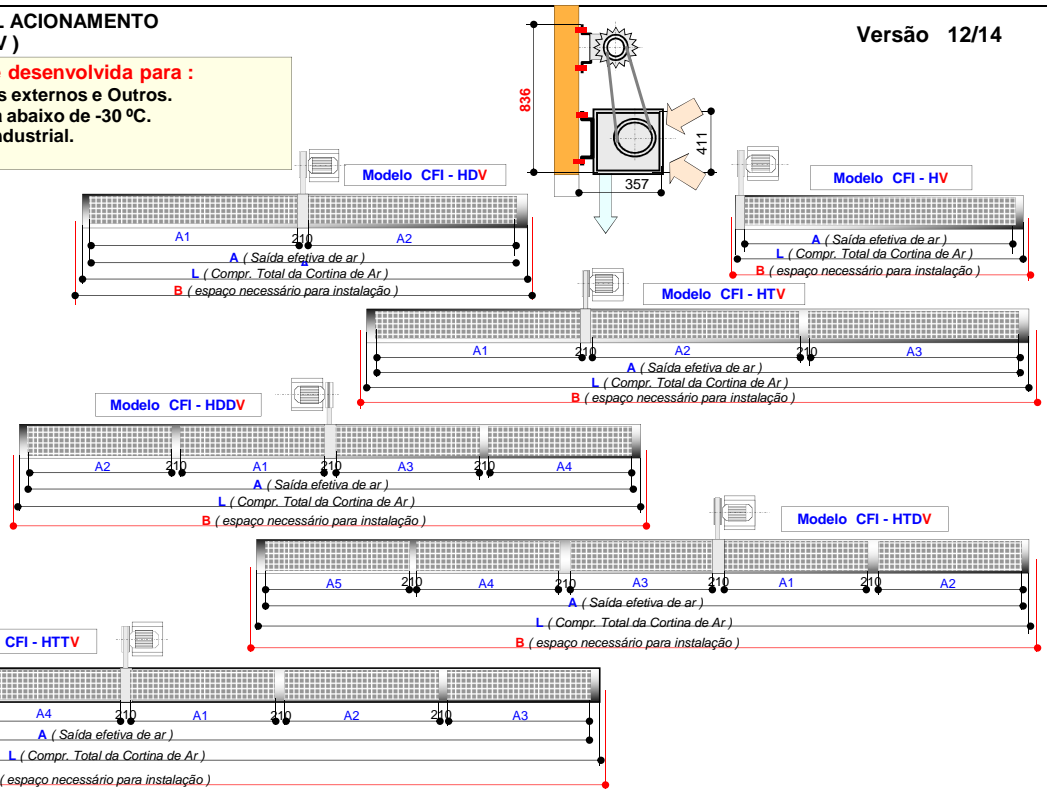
L ACIONAMENTO
V )

Versão 12/14

desenvolvida para :
s externos e Outros.
abaixo de -30 ºC.
ndustrial.

836
411
357

Modelo CFI - HDV
A1 210 A2
A ( Saída efetiva de ar )
L ( Compr. Total da Cortina de Ar )
B ( espaço necessário para instalação )

Modelo CFI - HV
A ( Saída efetiva de ar )
L ( Compr. Total da Cortina de Ar )
B ( espaço necessário para instalação )

Modelo CFI - HTV
A1 210 A2 210 A3
A ( Saída efetiva de ar )
L ( Compr. Total da Cortina de Ar )
B ( espaço necessário para instalação )

Modelo CFI - HDDV
A2 210 A1 210 A3 210 A4
A ( Saída efetiva de ar )
L ( Compr. Total da Cortina de Ar )
B ( espaço necessário para instalação )

Modelo CFI - HTDV
A5 210 A4 210 A3 210 A1 210 A2
A ( Saída efetiva de ar )
L ( Compr. Total da Cortina de Ar )
B ( espaço necessário para instalação )

CFI - HTTV
A4 210 A1 210 A2 210 A3
A ( Saída efetiva de ar )
L ( Compr. Total da Cortina de Ar )
( espaço necessário para instalação )